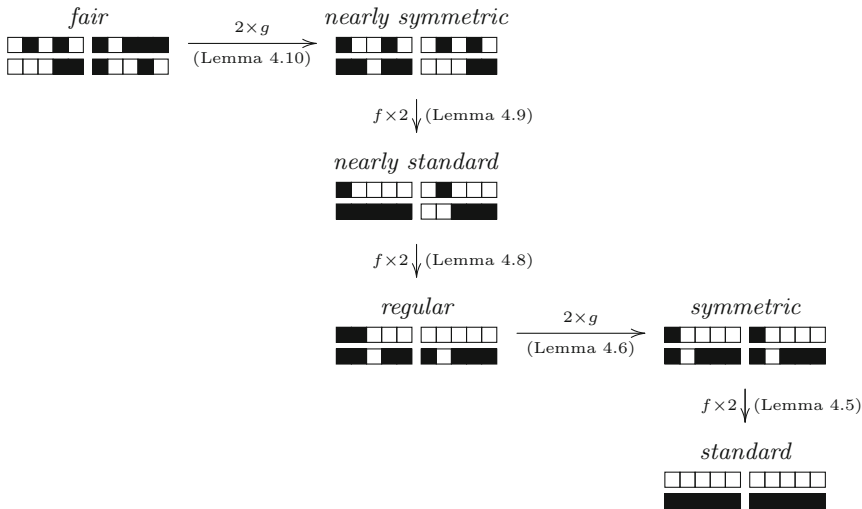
*fair*

$2\times g$

(Lemma 4.10)

*nearly symmetric*

$f\times 2$ (Lemma 4.9)

*nearly standard*

$f\times 2$ (Lemma 4.8)

*regular*

$2\times g$

(Lemma 4.6)

*symmetric*

$f\times 2$ (Lemma 4.5)

*standard*